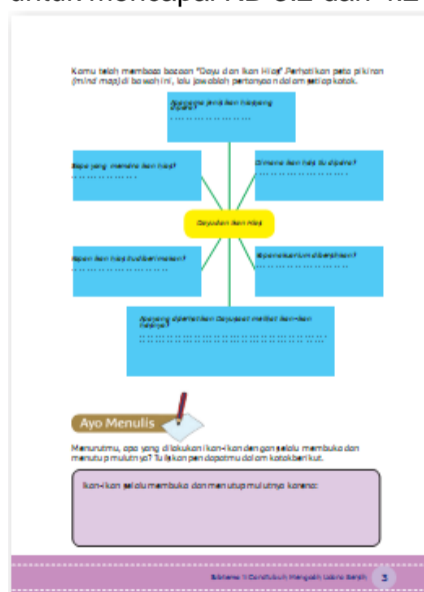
untuk mencapai KD 3.2 dan 4.2

Kamu telah membaca bacaan "Dayu dan Ikan Hias". Perhatikan peta pikiran (mind map) di bawah ini, lalu jawablah pertanyaan dalam setiap kotak.

Apa saja jenis ikan hias yang disebut?
................................

Siapa yang memberi ikan hias?
................................

Di mana ikan hias itu dipelihara?
................................

Dayu dan Ikan Hias

Kapan ikan hias itu diberi makan?
................................

Mengapa akuarium dibersihkan?
................................

Apa yang dipikirkan Dayu saat melihat ikan-ikan hiasnya?
................................
................................

Ayo Menulis

Menurutmu, apa yang dilakukan ikan-ikan dengan selalu membuka dan menutup mulutnya? Tuliskan pendapatmu dalam kotak berikut.

Ikan-ikan selalu membuka dan menutup mulutnya karena:

Subtema 1: Tumbuh Mengaliri Nafas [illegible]
3